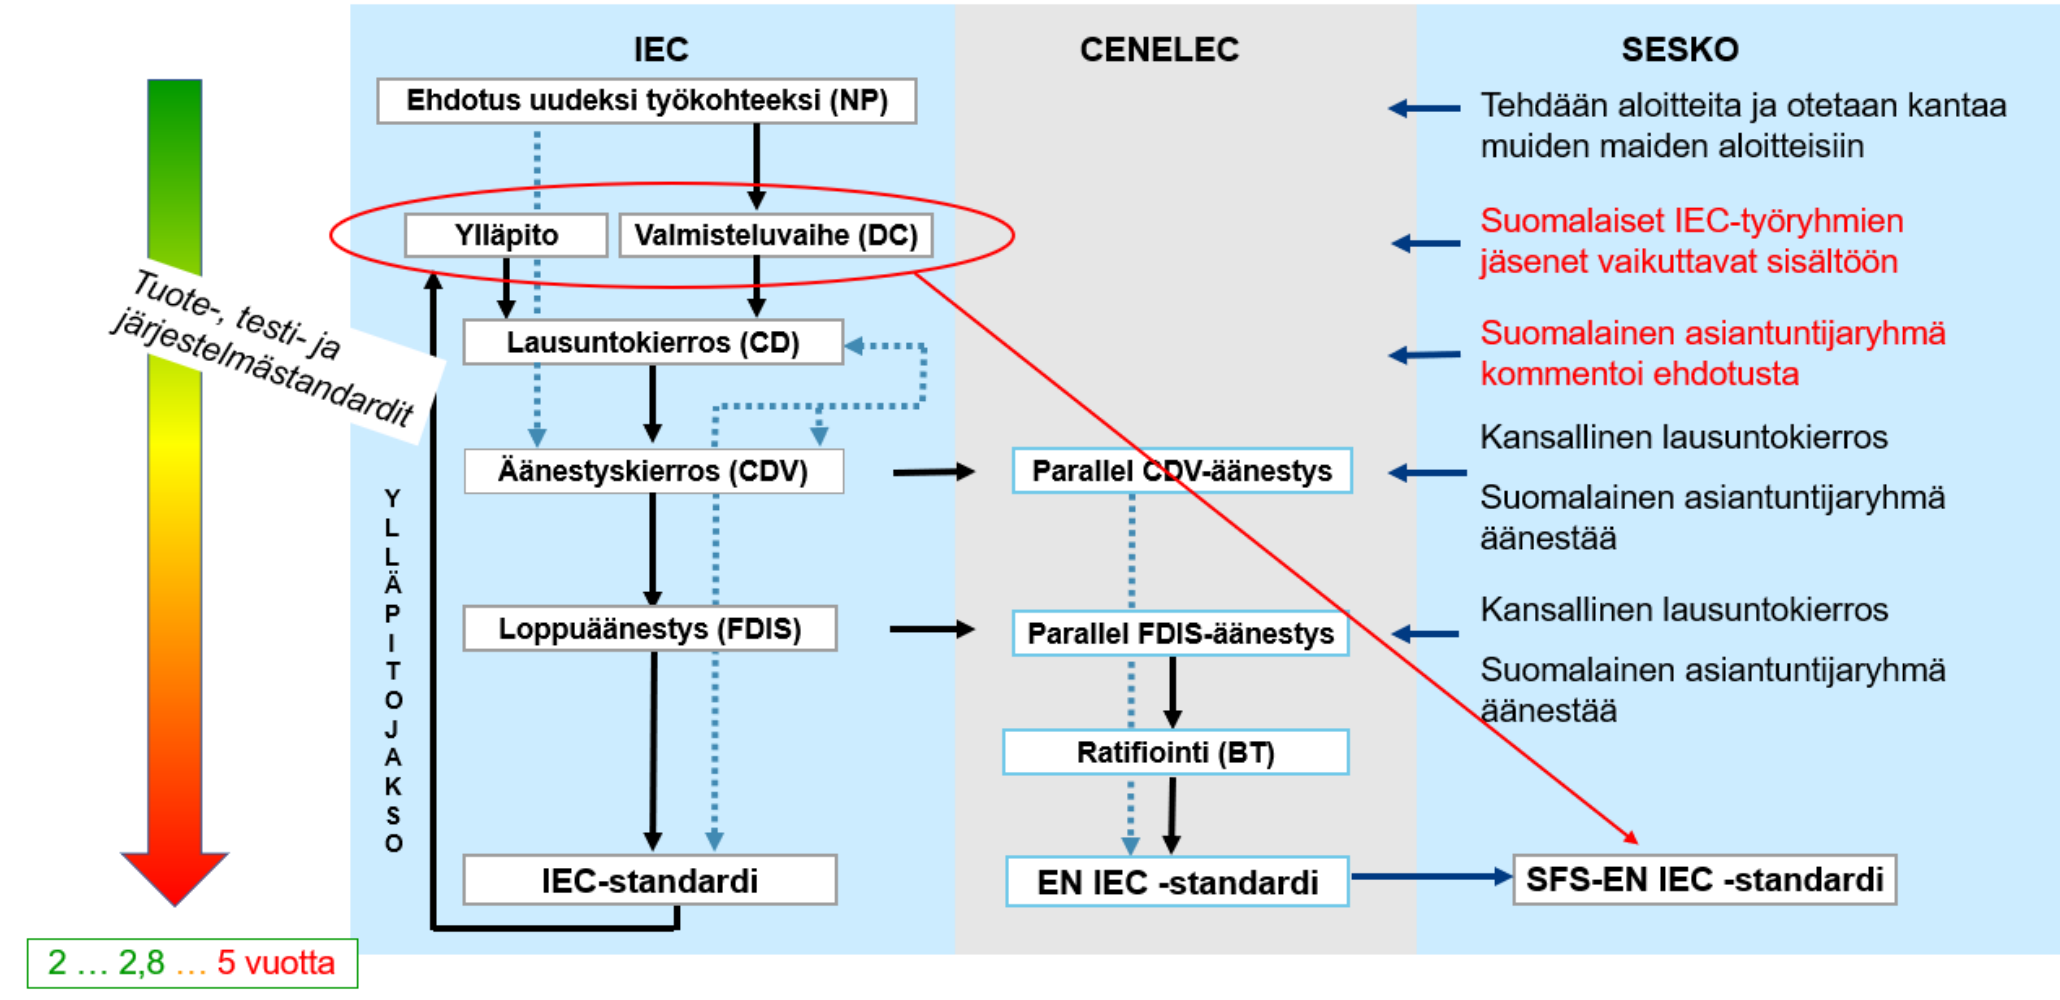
IEC

CENELEC

SESKO

Ehdotus uudeksi työkohteeksi (NP)

Tehdään aloitteita ja otetaan kantaa muiden maiden aloitteisiin

Ylläpito

Valmisteluvaihe (DC)

Suomalaiset IEC-työryhmien jäsenet vaikuttavat sisältöön

Tuote-, testi- ja järjestelmästandardit

Lausuntokierros (CD)

Suomalainen asiantuntijaryhmä kommentoi ehdotusta

Äänestyskierros (CDV)

Parallel CDV-äänestys

Kansallinen lausuntokierros

Suomalainen asiantuntijaryhmä äänestää

YLLÄPITOJAKSO

Loppuäänestys (FDIS)

Parallel FDIS-äänestys

Kansallinen lausuntokierros

Suomalainen asiantuntijaryhmä äänestää

Ratifiointi (BT)

IEC-standardi

EN IEC -standardi

SFS-EN IEC -standardi

2 … 2,8 … 5 vuotta